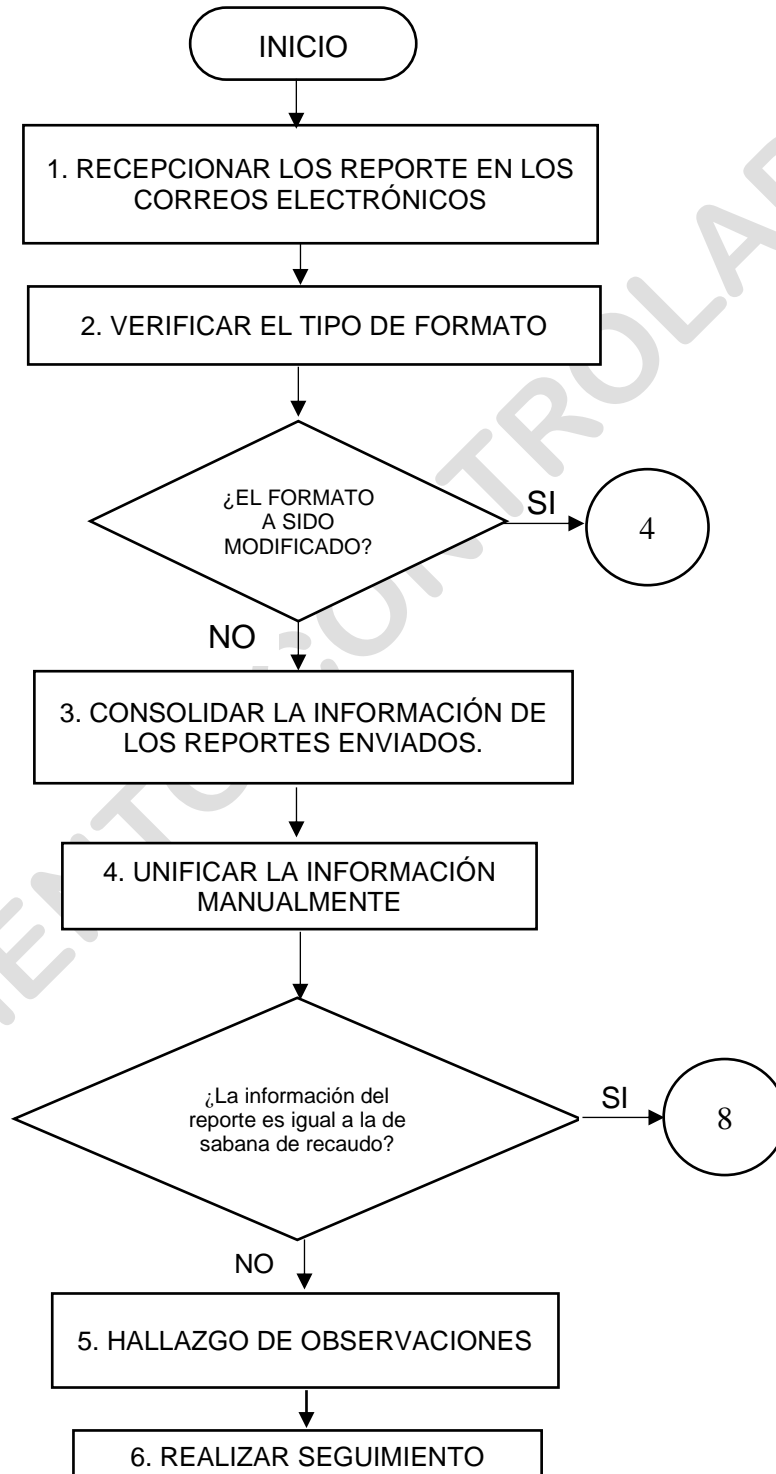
INICIO

1. RECEPCIONAR LOS REPORTE EN LOS CORREOS ELECTRÓNICOS

2. VERIFICAR EL TIPO DE FORMATO

¿EL FORMATO A SIDO MODIFICADO?

SI

4

NO

3. CONSOLIDAR LA INFORMACIÓN DE LOS REPORTES ENVIADOS.

4. UNIFICAR LA INFORMACIÓN MANUALMENTE

¿La información del reporte es igual a la de sabana de recaudo?

SI

8

NO

5. HALLAZGO DE OBSERVACIONES

6. REALIZAR SEGUIMIENTO

DOCUMENTO CONTROLADO